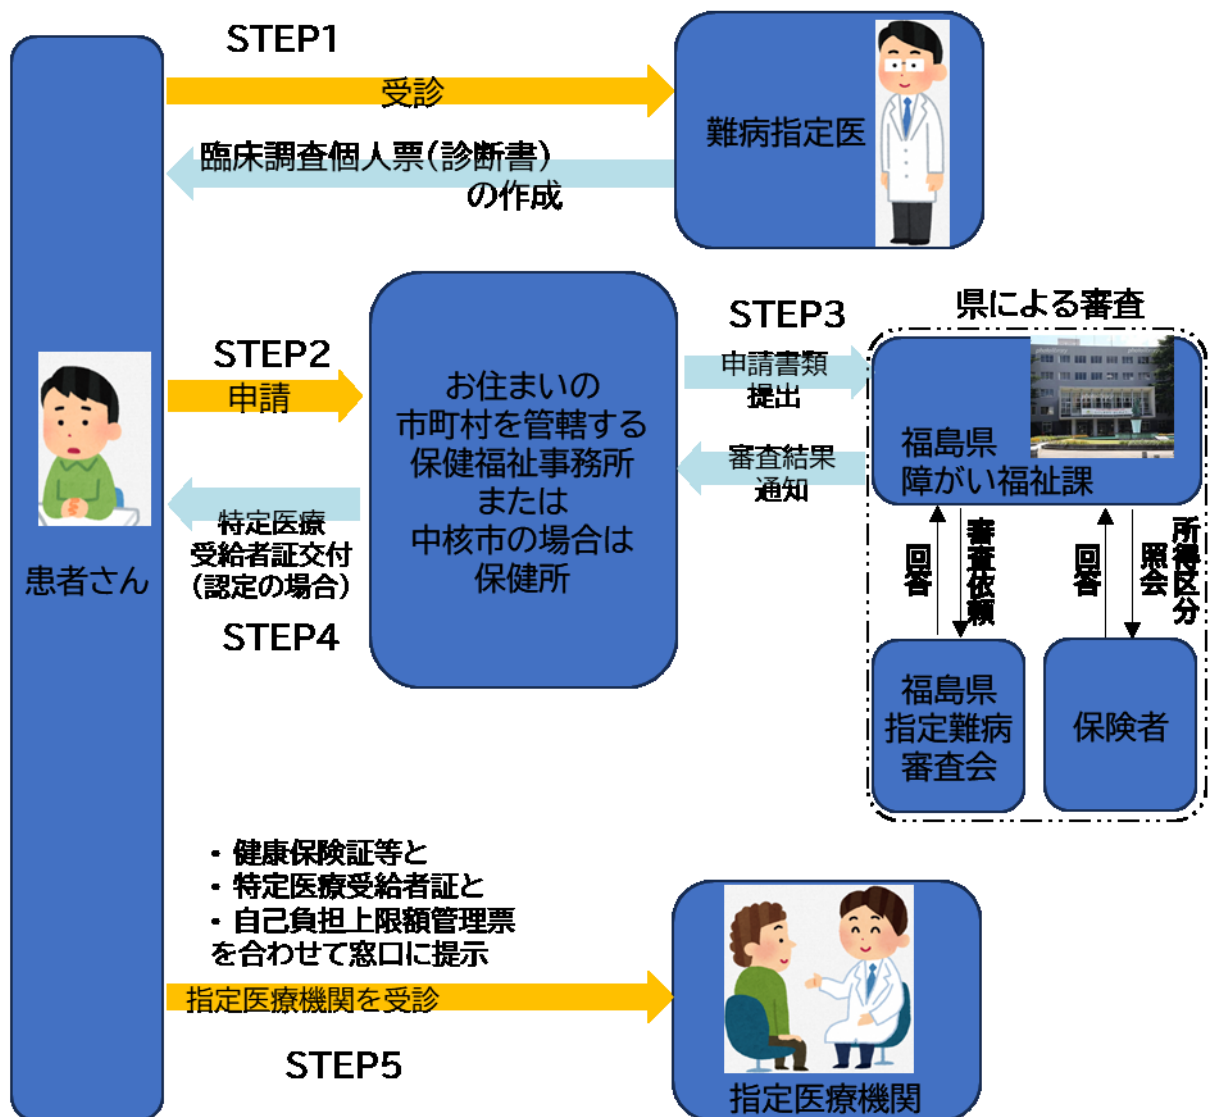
STEP1

受診

難病指定医

臨床調査個人票（診断書）の作成

STEP2

申請

お住まいの
市町村を管轄する
保健福祉事務所
または
中核市の場合は
保健所

STEP3

申請書類提出

県による審査

福島県
障がい福祉課

審査結果通知

特定医療受給者証交付（認定の場合）

STEP4

患者さん

回答

審査依頼

回答

所得区分照会

福島県
指定難病
審査会

保険者

・健康保険証等と
・特定医療受給者証と
・自己負担上限額管理票
を合わせて窓口に提示

指定医療機関を受診

STEP5

指定医療機関